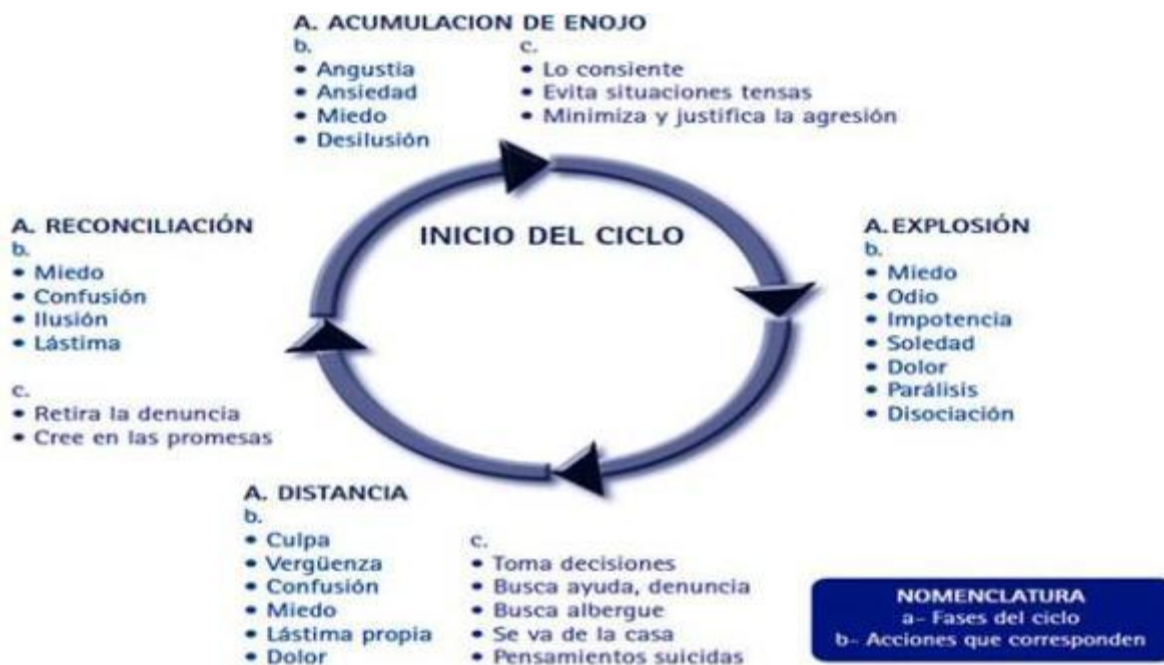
A. ACUMULACION DE ENOJO
b.
• Angustia
• Ansiedad
• Miedo
• Desilusión

c.
• Lo consiente
• Evita situaciones tensas
• Minimiza y justifica la agresión

INICIO DEL CICLO

A. EXPLOSIÓN
b.
• Miedo
• Odio
• Impotencia
• Soledad
• Dolor
• Parálisis
• Disociación

A. DISTANCIA
b.
• Culpa
• Vergüenza
• Confusión
• Miedo
• Lástima propia
• Dolor

c.
• Toma decisiones
• Busca ayuda, denuncia
• Busca albergue
• Se va de la casa
• Pensamientos suicidas

A. RECONCILIACIÓN
b.
• Miedo
• Confusión
• Ilusión
• Lástima

c.
• Retira la denuncia
• Cree en las promesas

NOMENCLATURA
a- Fases del ciclo
b- Acciones que corresponden